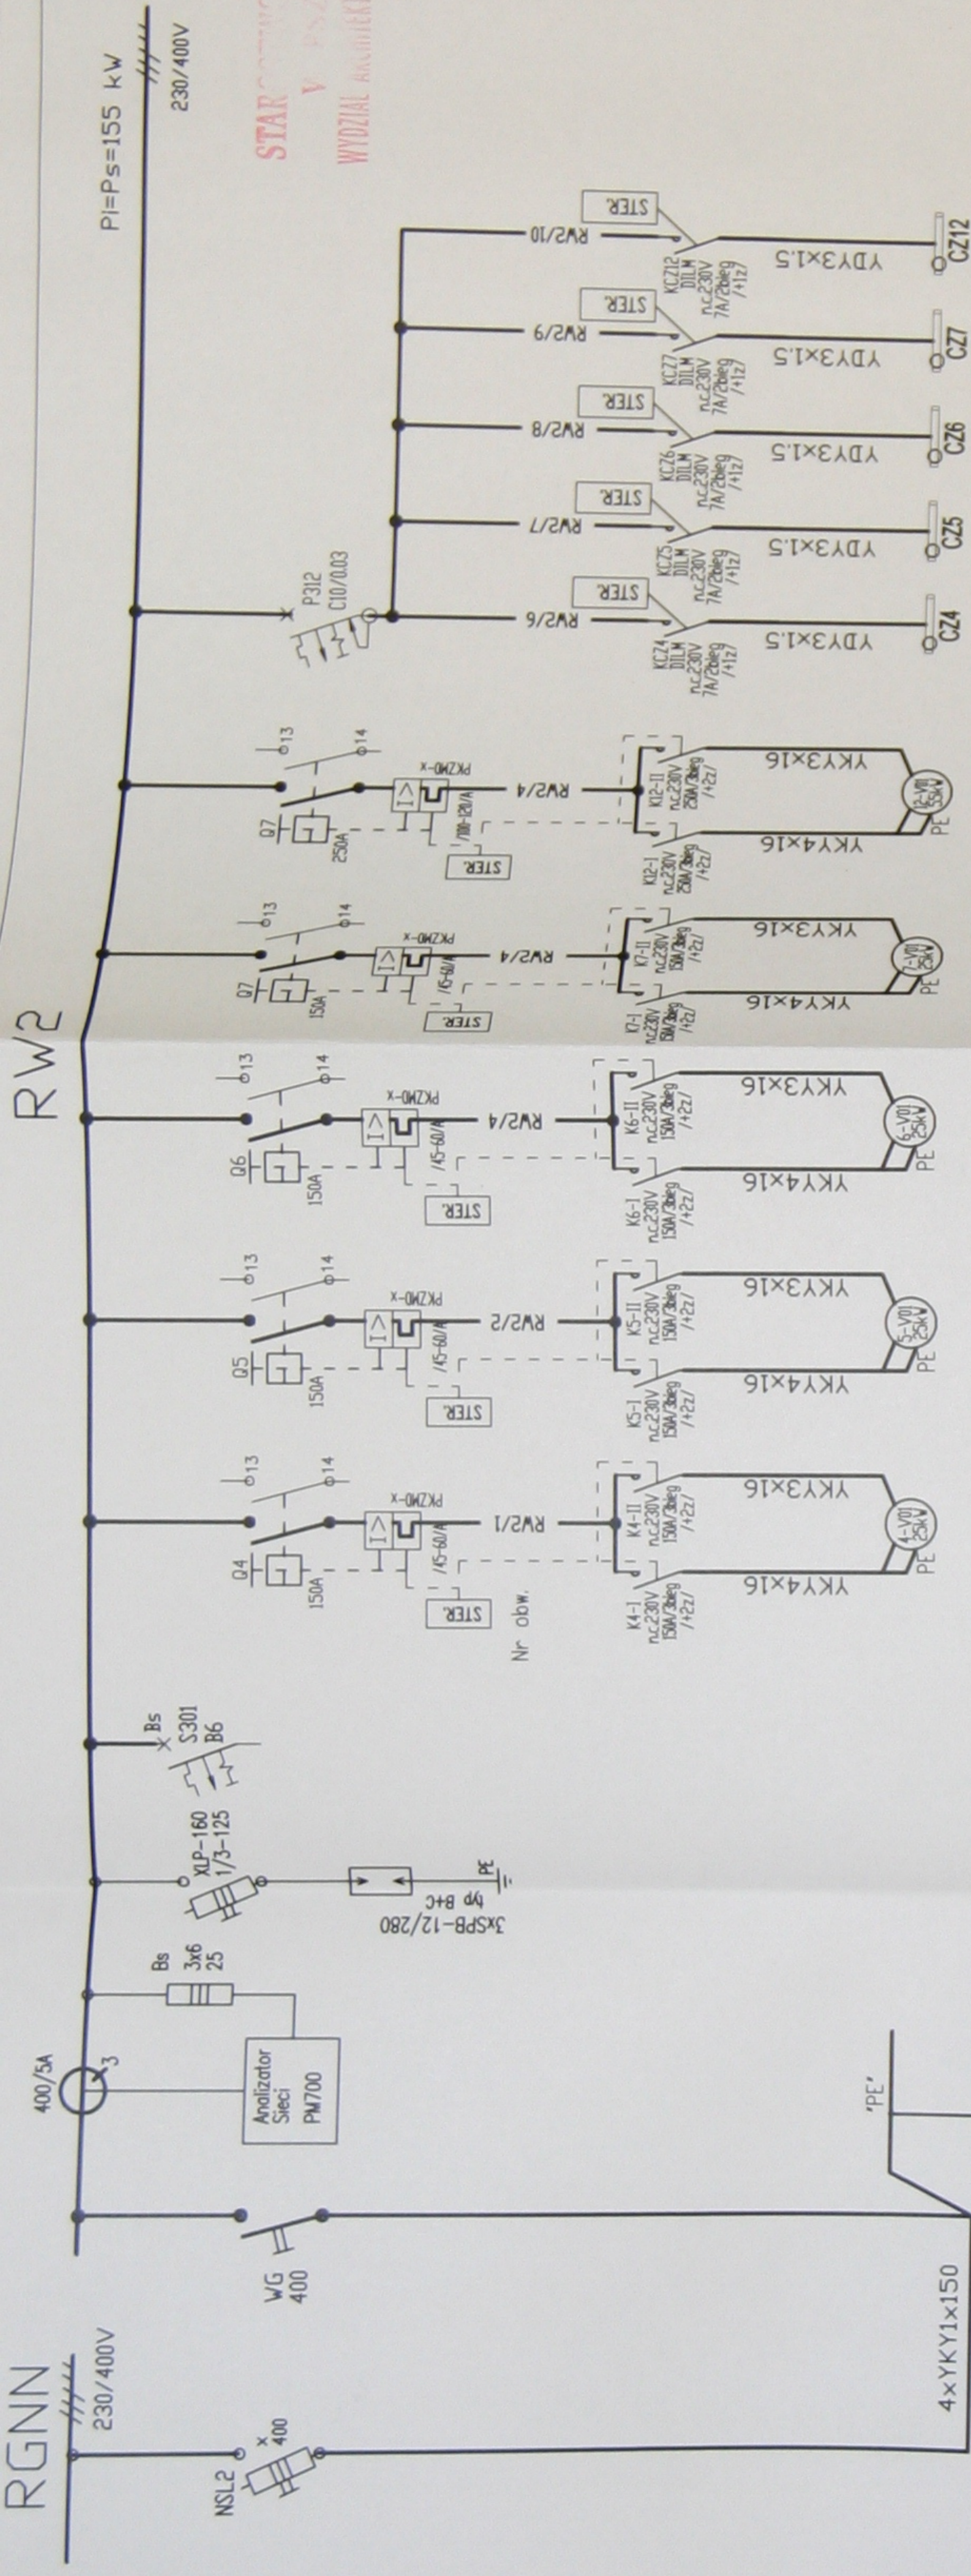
RGNN
230/400V
NSL2
400
4xYKY1x150
WG 400
'PE'
400/5A
3
Analizator Sieci PM700
Bs
3x6 25
XLP-160 1/3-125
3xSPB-12/280 typ B+C
PE
S301 B6
Bs
RW2
Pl=Ps=155 kW
230/400V
Q4 150A
13
14
PKZMO-x
/45-60/A
STER.
Nr obw.
RW2/1
K4-I nC230V 150A/3bieg /+2z/
K4-II nC230V 150A/3bieg /+2z/
YKY4x16
YKY3x16
4-V01 25kW
PE
Q5 150A
13
14
PKZMO-x
/45-60/A
STER.
RW2/2
K5-I nC230V 150A/3bieg /+2z/
K5-II nC230V 150A/3bieg /+2z/
YKY4x16
YKY3x16
5-V01 25kW
PE
Q6 150A
13
14
PKZMO-x
/45-60/A
STER.
RW2/4
K6-I nC230V 150A/3bieg /+2z/
K6-II nC230V 150A/3bieg /+2z/
YKY4x16
YKY3x16
6-V01 25kW
PE
Q7 150A
13
14
PKZMO-x
/45-60/A
STER.
RW2/4
K7-I nC230V 150A/3bieg /+2z/
K7-II nC230V 150A/3bieg /+2z/
YKY4x16
YKY3x16
7-V01 25kW
PE
Q7 250A
13
14
PKZMO-x
/100-120/A
STER.
RW2/4
K12-I nC230V 250A/3bieg /+2z/
K12-II nC230V 250A/3bieg /+2z/
YKY4x16
YKY3x16
12-V01 55kW
PE
P312 C10/0.03
RW2/6
STER.
KCZ4 DILM nC230V 7A/2bieg /+1z/
YDY3x1.5
CZ4
RW2/7
STER.
KCZ5 DILM nC230V 7A/2bieg /+1z/
YDY3x1.5
CZ5
RW2/8
STER.
KCZ6 DILM nC230V 7A/2bieg /+1z/
YDY3x1.5
CZ6
RW2/9
STER.
KCZ7 DILM nC230V 7A/2bieg /+1z/
YDY3x1.5
CZ7
RW2/10
STER.
KCZ12 DILM nC230V 7A/2bieg /+1z/
YDY3x1.5
CZ12
STAR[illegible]
W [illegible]
WYDZIAŁ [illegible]